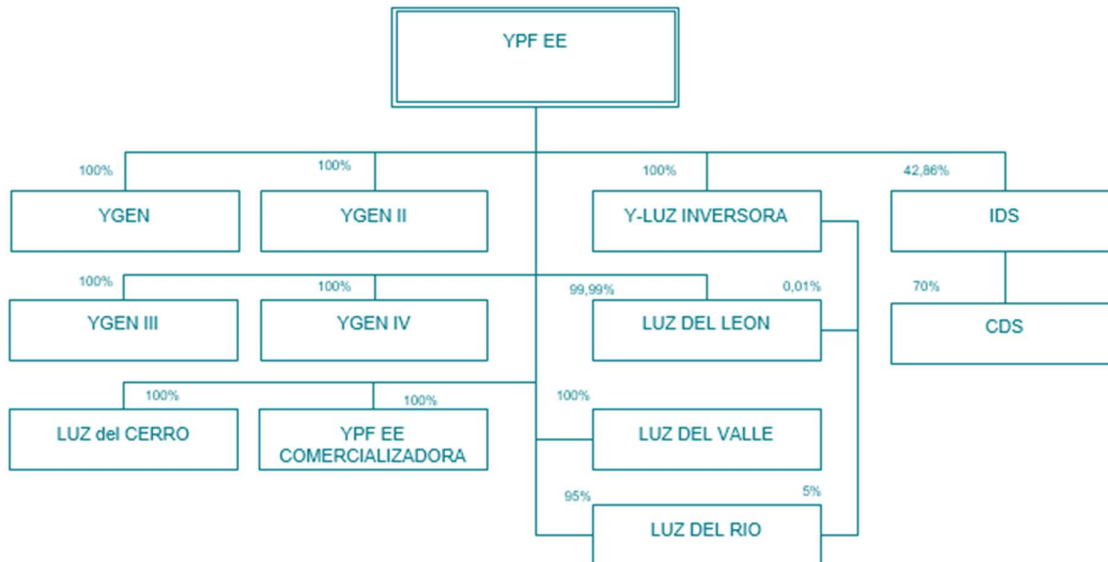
YPF EE

100%
YGEN

100%
YGEN II

100%
Y-LUZ INVERSORA

42,86%
IDS

100%
YGEN III

100%
YGEN IV

99,99%
0,01%
LUZ DEL LEON

70%
CDS

100%
LUZ del CERRO

100%
YPF EE COMERCIALIZADORA

100%
LUZ DEL VALLE

95%
5%
LUZ DEL RIO